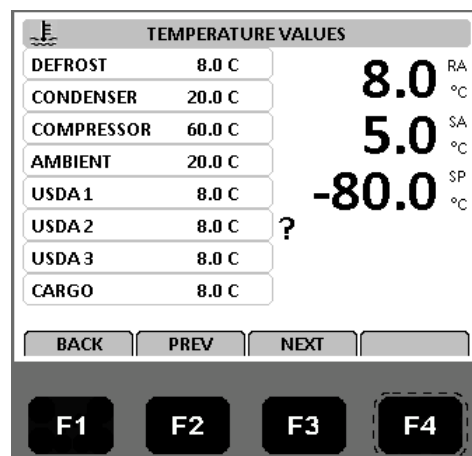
TEMPERATURE VALUES

| DEFROST | 8.0 C |
|---|---|
| CONDENSER | 20.0 C |
| COMPRESSOR | 60.0 C |
| AMBIENT | 20.0 C |
| USDA 1 | 8.0 C |
| USDA 2 | 8.0 C |
| USDA 3 | 8.0 C |
| CARGO | 8.0 C |

8.0 RA °C
5.0 SA °C
-80.0 SP °C
?

BACK PREV NEXT

F1 F2 F3 F4